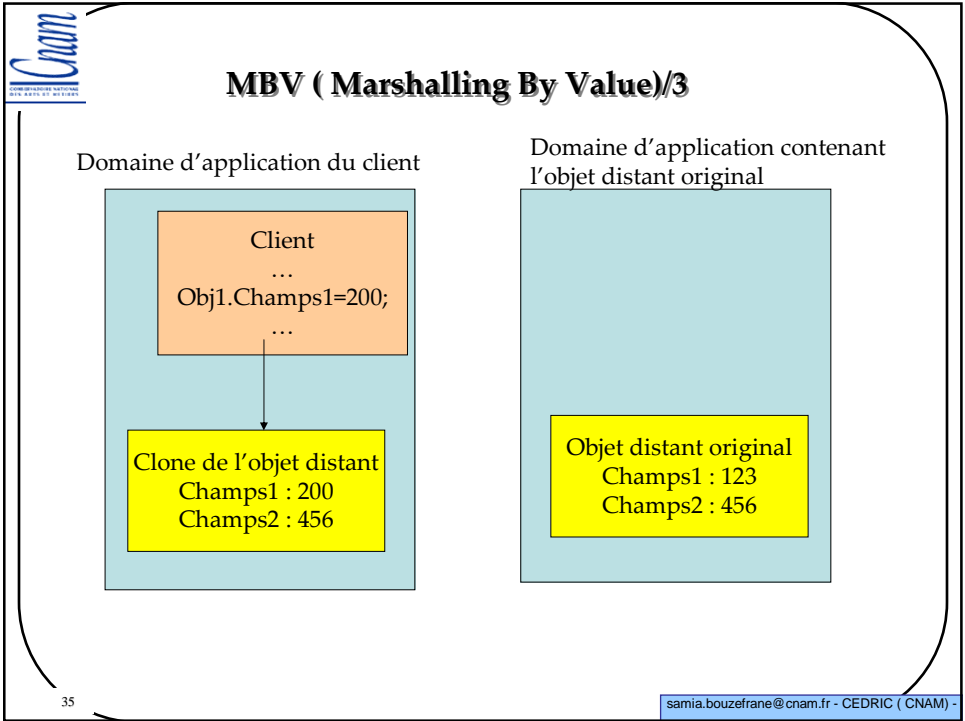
Cnam
CONSERVATOIRE NATIONAL DES ARTS ET METIERS

MBV ( Marshalling By Value)/3

Domaine d'application du client

Client
…
Obj1.Champs1=200;
…

Clone de l'objet distant
Champs1 : 200
Champs2 : 456

Domaine d'application contenant l'objet distant original

Objet distant original
Champs1 : 123
Champs2 : 456

35

samia.bouzefrane@cnam.fr - CEDRIC ( CNAM) -